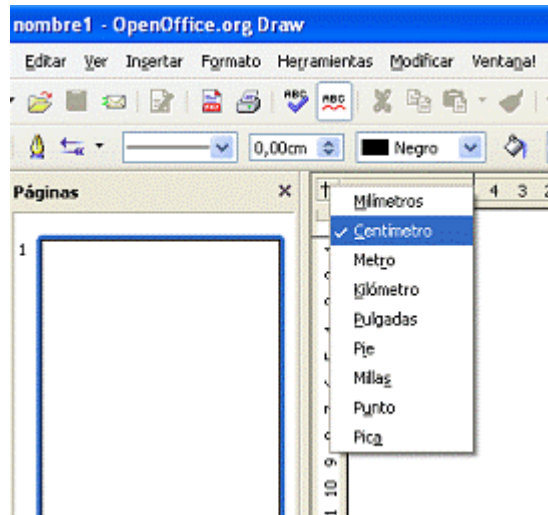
nombre1 - OpenOffice.org Draw

Editar Ver Insertar Formato Herramientas Modificar Ventana

0,00cm Negro

Páginas ×

1

Milímetros
Centímetro
Metro
Kilómetro
Pulgadas
Pie
Millas
Punto
Pica

4 3 2

9 10 11